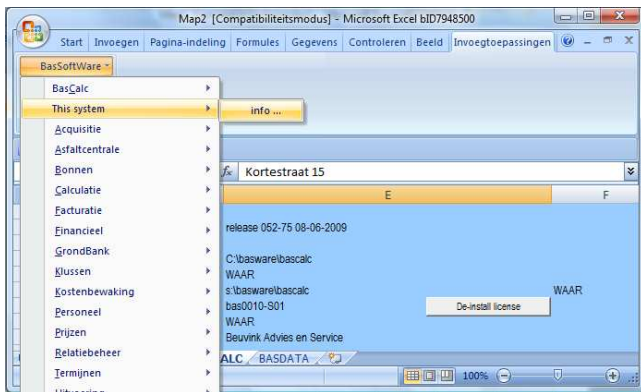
Map2 [Compatibiliteitsmodus] - Microsoft Excel bID7948500

Start Invoegen Pagina-indeling Formules Gegevens Controleren Beeld Invoegtoepassingen

BasSoftWare

BasCalc
This system
info ...
Acquisitie
Asfaltcentrale
Bonnen
Calculatie
Facturatie
Financieel
GrondBank
Klussen
Kostenbewaking
Personeel
Prijzen
Relatiebeheer
Termijnen

$f_x$ Kortestraat 15

E

F

release 052-75 08-06-2009

C:\basware\bascalc
WAAR
s:\basware\bascalc
WAAR
bas0010-S01
De-install license
WAAR
Beuvink Advies en Service

ALC BASDATA

100%